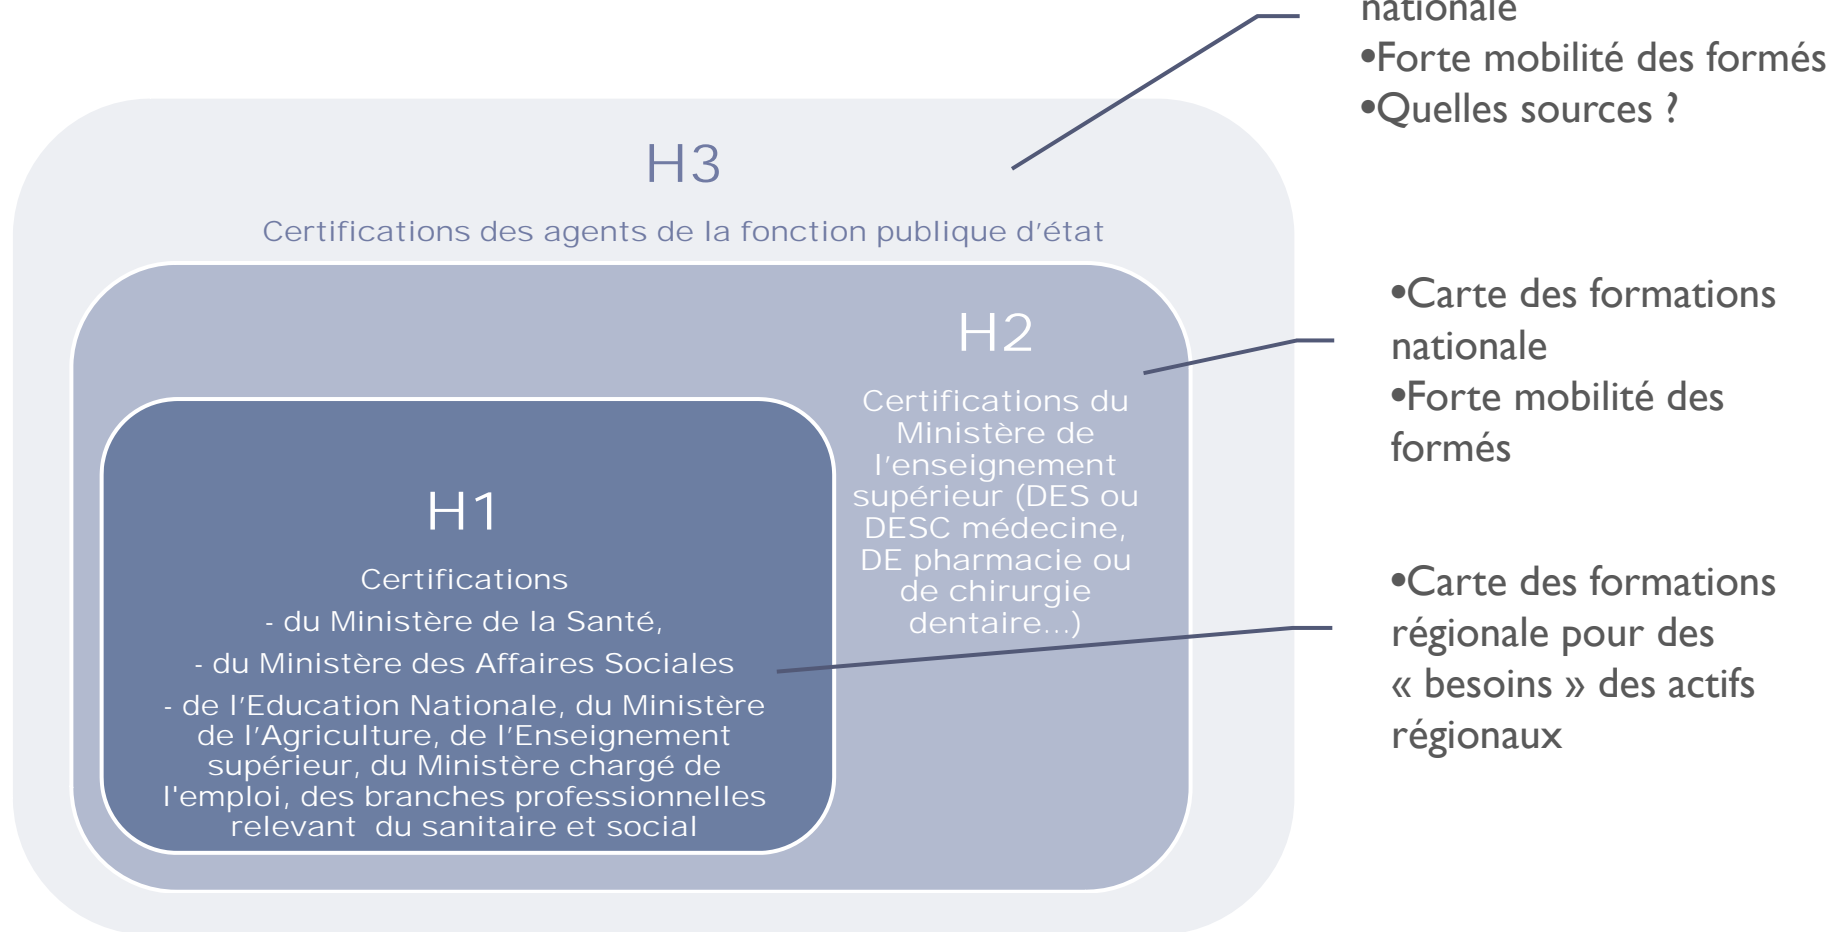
nationale
•Forte mobilité des formés
•Quelles sources ?

H3

Certifications des agents de la fonction publique d'état

H2

Certifications du Ministère de l'enseignement supérieur (DES ou DESC médecine, DE pharmacie ou de chirurgie dentaire…)

H1

Certifications
- du Ministère de la Santé,
- du Ministère des Affaires Sociales
- de l'Education Nationale, du Ministère de l'Agriculture, de l'Enseignement supérieur, du Ministère chargé de l'emploi, des branches professionnelles relevant du sanitaire et social

•Carte des formations nationale
•Forte mobilité des formés

•Carte des formations régionale pour des « besoins » des actifs régionaux